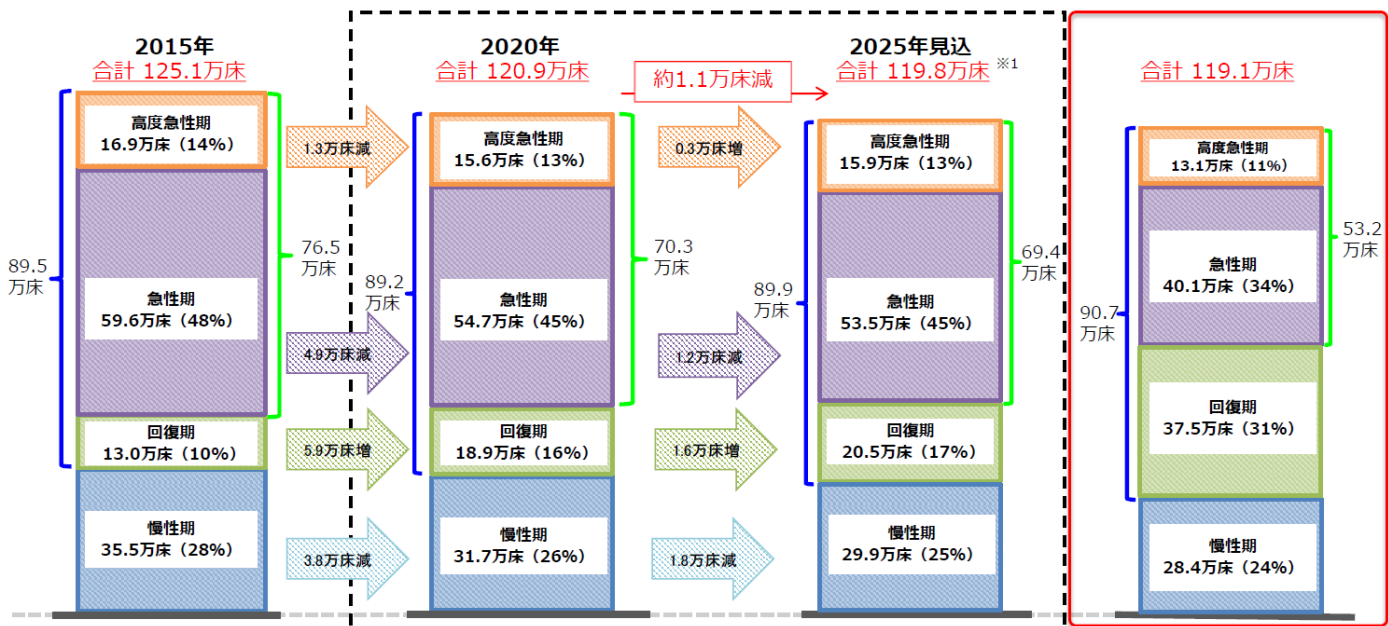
2015年
合計 125.1万床

高度急性期
16.9万床（14%）

急性期
59.6万床（48%）

回復期
13.0万床（10%）

慢性期
35.5万床（28%）

89.5万床

76.5万床

1.3万床減

4.9万床減

5.9万床増

3.8万床減

2020年
合計 120.9万床

高度急性期
15.6万床（13%）

急性期
54.7万床（45%）

回復期
18.9万床（16%）

慢性期
31.7万床（26%）

89.2万床

70.3万床

約1.1万床減

0.3万床増

1.2万床減

1.6万床増

1.8万床減

2025年見込
合計 119.8万床 ※1

高度急性期
15.9万床（13%）

急性期
53.5万床（45%）

回復期
20.5万床（17%）

慢性期
29.9万床（25%）

89.9万床

69.4万床

合計 119.1万床

高度急性期
13.1万床（11%）

急性期
40.1万床（34%）

回復期
37.5万床（31%）

慢性期
28.4万床（24%）

53.2万床

90.7万床